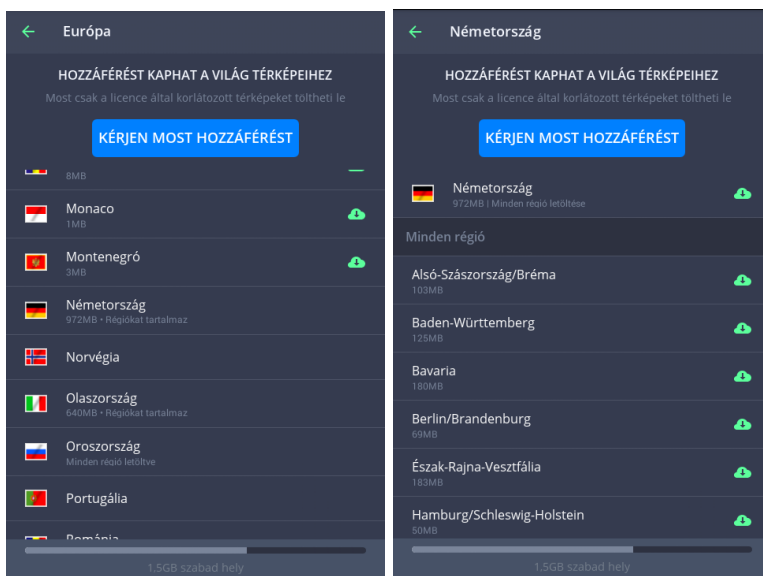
Európa

HOZZÁFÉRÉST KAPHAT A VILÁG TÉRKÉPEIHEZ
Most csak a licence által korlátozott térképeket töltheti le

KÉRJEN MOST HOZZÁFÉRÉST

8MB

Monaco
1MB

Montenegró
3MB

Németország
972MB • Régiókat tartalmaz

Norvégia

Olaszország
640MB • Régiókat tartalmaz

Oroszország
Minden régió letöltve

Portugália

Románia

1,5GB szabad hely

Németország

HOZZÁFÉRÉST KAPHAT A VILÁG TÉRKÉPEIHEZ
Most csak a licence által korlátozott térképeket töltheti le

KÉRJEN MOST HOZZÁFÉRÉST

Németország
972MB | Minden régió letöltése

Minden régió

Alsó-Szászország/Bréma
103MB

Baden-Württemberg
125MB

Bavaria
180MB

Berlin/Brandenburg
69MB

Észak-Rajna-Vesztfália
183MB

Hamburg/Schleswig-Holstein
50MB

1,5GB szabad hely